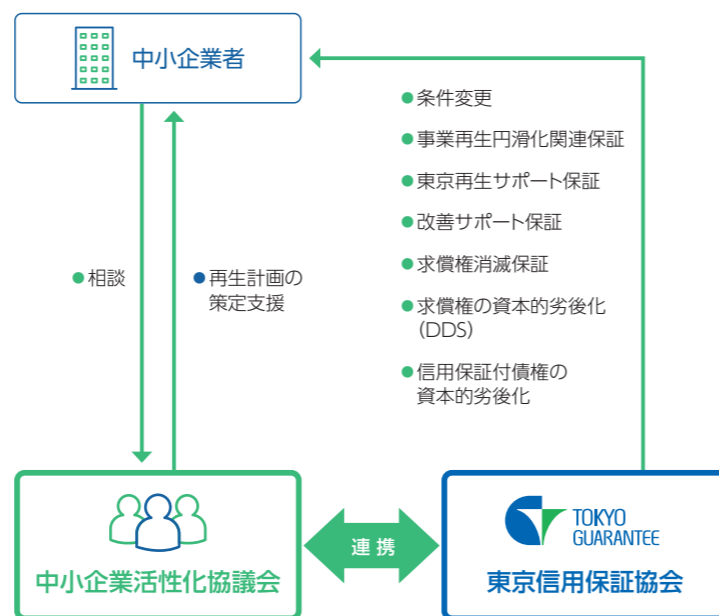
中小企業者

●条件変更
●事業再生円滑化関連保証
●東京再生サポート保証
●改善サポート保証
●求償権消滅保証
●求償権の資本的劣後化（DDS）
●信用保証付債権の資本的劣後化

●相談

●再生計画の策定支援

中小企業活性化協議会

連携

TOKYO GUARANTEE

東京信用保証協会